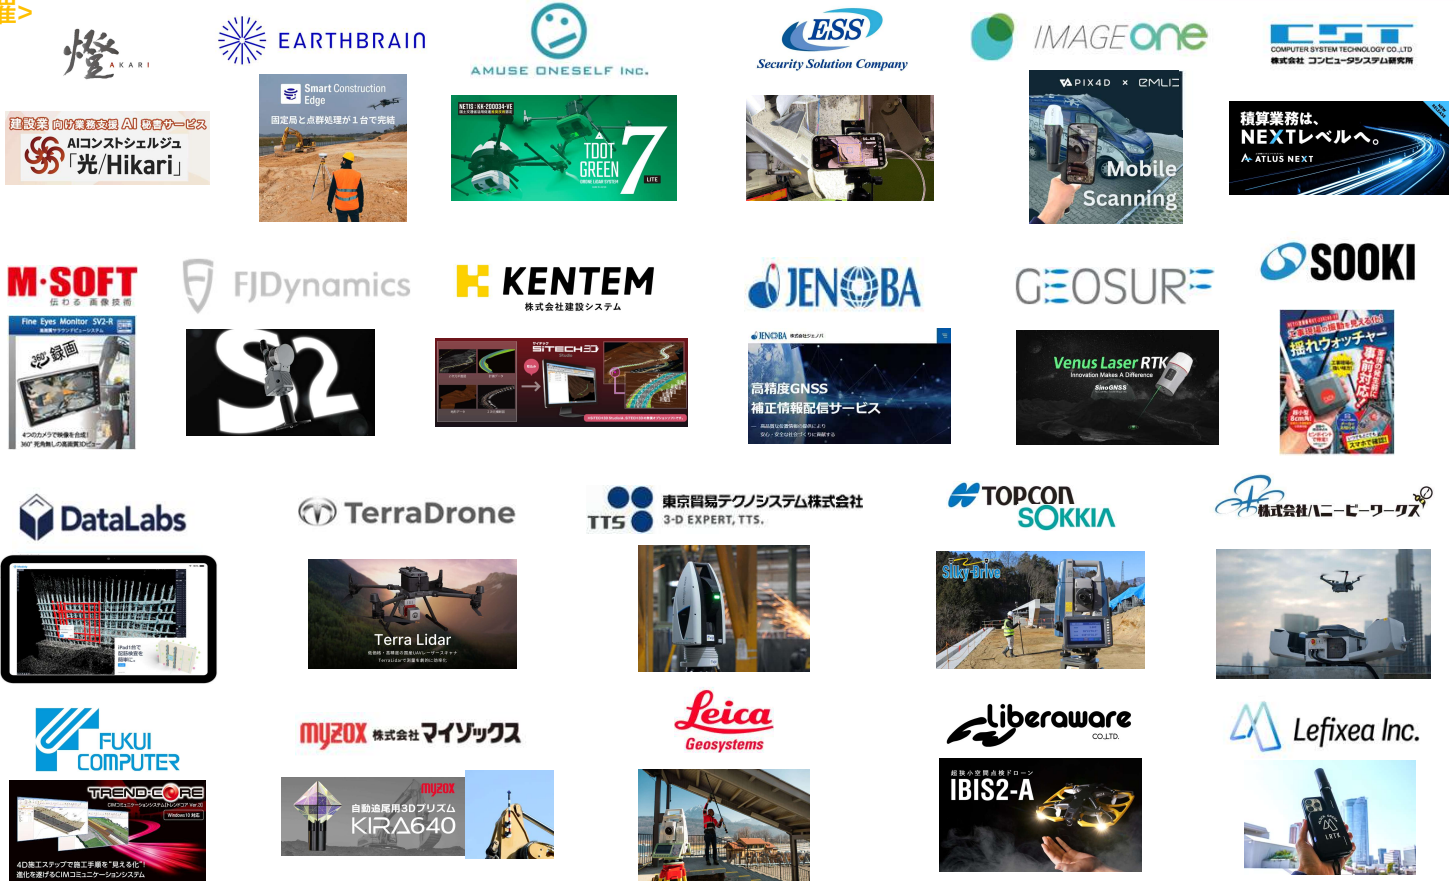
催>

燈 AKARI

建設業 向け業務支援 AI 秘書サービス
AIコンシェルジュ
「光/Hikari」

EARTHBRAIN

Smart Construction Edge
固定局と点群処理が1台で完結

AMUSE ONESELF Inc.

TOOT GREEN 7 LITE

ESS
Security Solution Company

IMAGE ONE

PIX4D × EMLID
Mobile Scanning

CST
COMPUTER SYSTEM TECHNOLOGY CO.,LTD
株式会社 コンピュータシステム研究所

積算業務は、
NEXTレベルへ。
ATLUS NEXT

M·SOFT
伝わる 画像技術
Fine Eyes Monitor SV2-R
360° 録画
4つのカメラで映像を合成!
360°死角無しの高画質3Dビュー

FJDynamics

S2

KENTEM
株式会社建設システム

SiTECH 3D

JENOBA
JENOBA 株式会社ジェノバ
高精度GNSS
補正情報配信サービス

GEOSURF

Venus Laser RTK
Innovation Makes A Difference
SinoGNSS

SOOKI

揺れウォッチャー

DataLabs

TerraDrone

Terra Lidar

TTS
東京貿易テクノシステム株式会社
3-D EXPERT, TTS.

TOPCON
SOKKIA

Silky Drive

株式会社ハニービーワークス

FUKUI COMPUTER

TREND-CORE
4D施工ステップで施工手順を"見える化"!
進化を遂げるCIMコミュニケーションシステム

myzox 株式会社マイゾックス

myzox
自動追尾用3Dプリズム
KIRA640

Leica
Geosystems

Liberaware
CO.,LTD.

超狭小空間点検ドローン
IBIS2-A

Lefixea Inc.